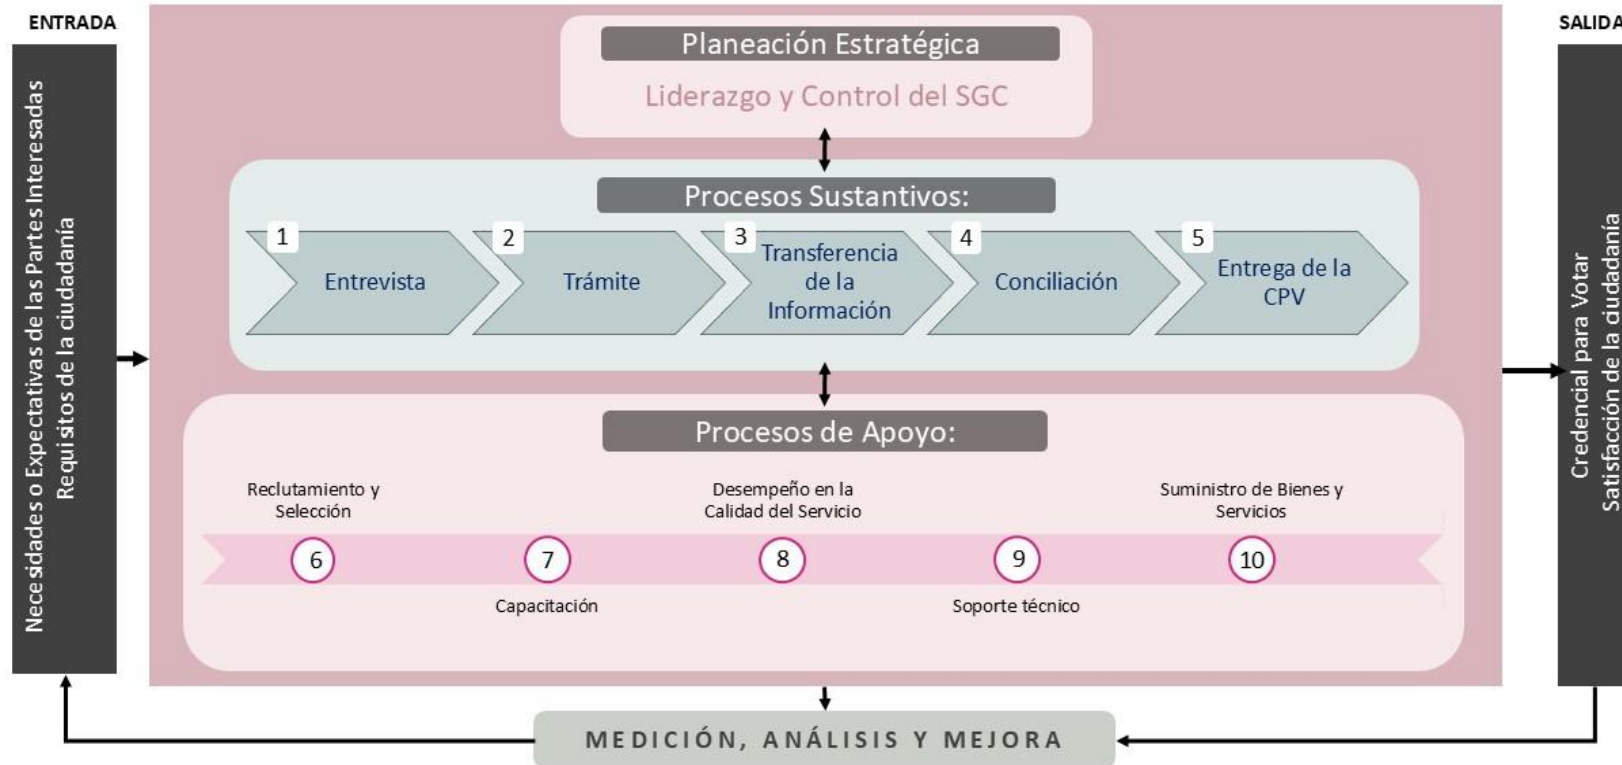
ENTRADA

Necesidades o Expectativas de las Partes Interesadas
Requisitos de la ciudadanía

Planeación Estratégica

Liderazgo y Control del SGC

Procesos Sustantivos:

1 Entrevista

2 Trámite

3 Transferencia de la Información

4 Conciliación

5 Entrega de la CPV

Procesos de Apoyo:

Reclutamiento y Selección

Desempeño en la Calidad del Servicio

Suministro de Bienes y Servicios

6

7

8

9

10

Capacitación

Soporte técnico

SALIDA

Credencial para Votar
Satisfacción de la ciudadanía

MEDICIÓN, ANÁLISIS Y MEJORA